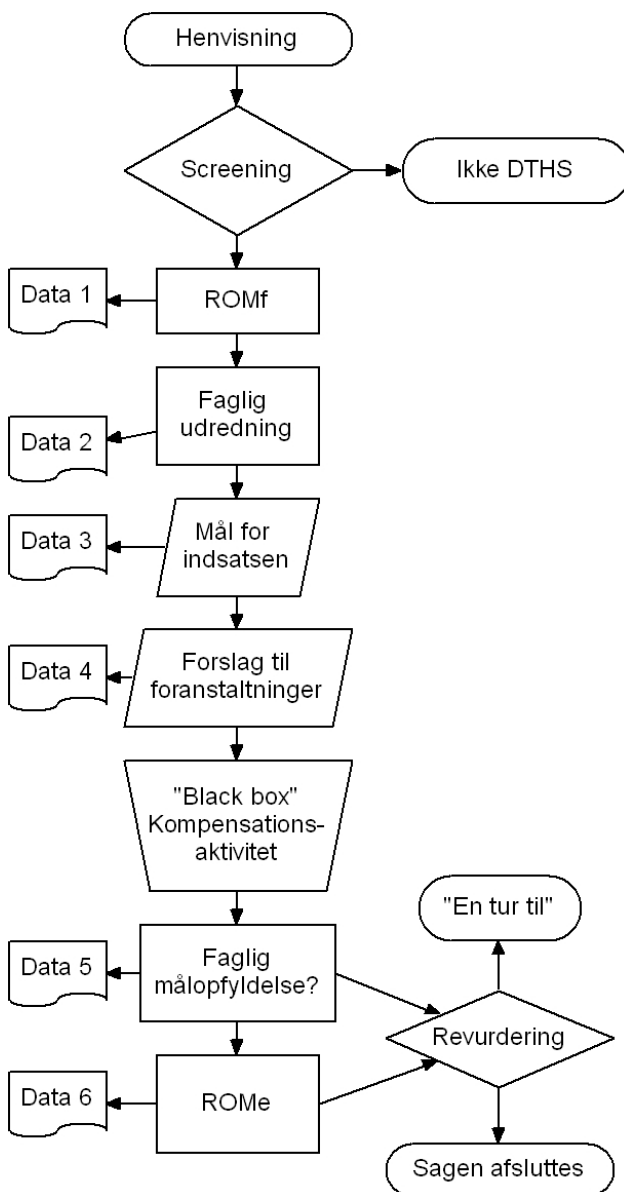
Henvisning

Screening

Ikke DTHS

Data 1

ROMf

Faglig udredning

Data 2

Data 3

Mål for indsatsen

Data 4

Forslag til foranstaltninger

"Black box" Kompensations-aktivitet

"En tur til"

Data 5

Faglig målopfyldelse?

Revurdering

Data 6

ROMe

Sagen afsluttes